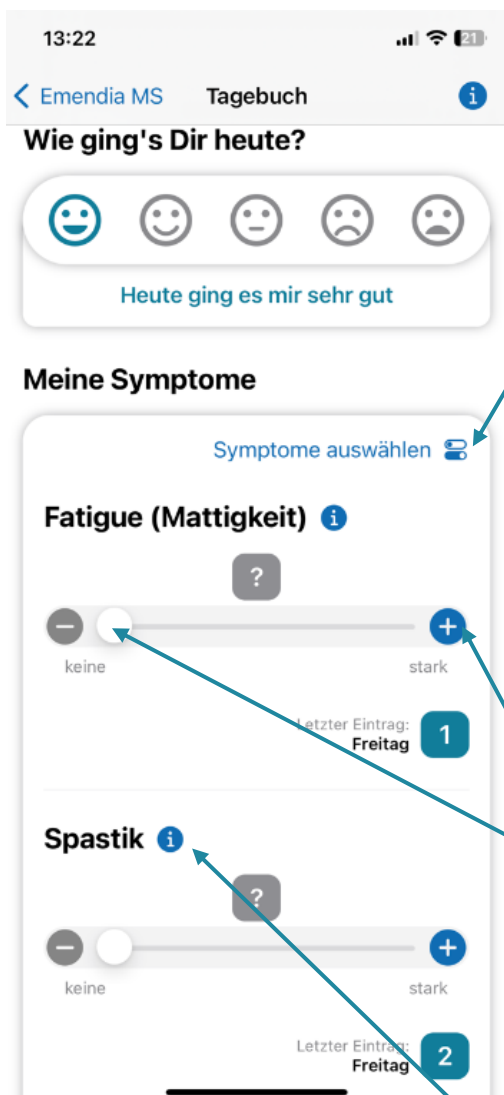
13:22

21

Emendia MS Tagebuch

Wie ging's Dir heute?

Heute ging es mir sehr gut

Meine Symptome

Symptome auswählen

Fatigue (Mattigkeit)

?

keine stark

Letzter Eintrag: Freitag 1

Spastik

?

keine stark

Letzter Eintrag: Freitag 2